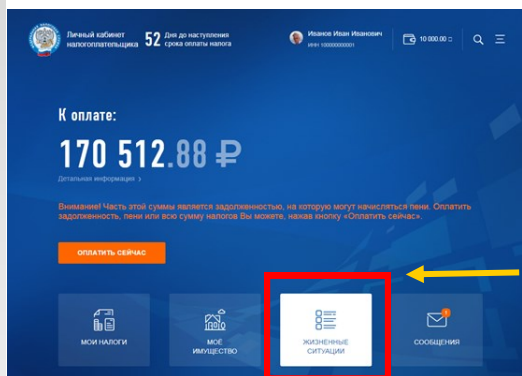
Личный кабинет налогоплательщика

52 Дня до наступления срока оплаты налога

Иванов Иван Иванович
ИНН 100000000001

10 000.00 ₽

К оплате:

170 512.88 ₽

Детальная информация >

Внимание! Часть этой суммы является задолженностью, на которую могут начисляться пени. Оплатить задолженность, пени или всю сумму налогов Вы можете, нажав кнопку «Оплатить сейчас».

ОПЛАТИТЬ СЕЙЧАС

МОИ НАЛОГИ

МОЁ ИМУЩЕСТВО

ЖИЗНЕННЫЕ СИТУАЦИИ

1

СООБЩЕНИЯ